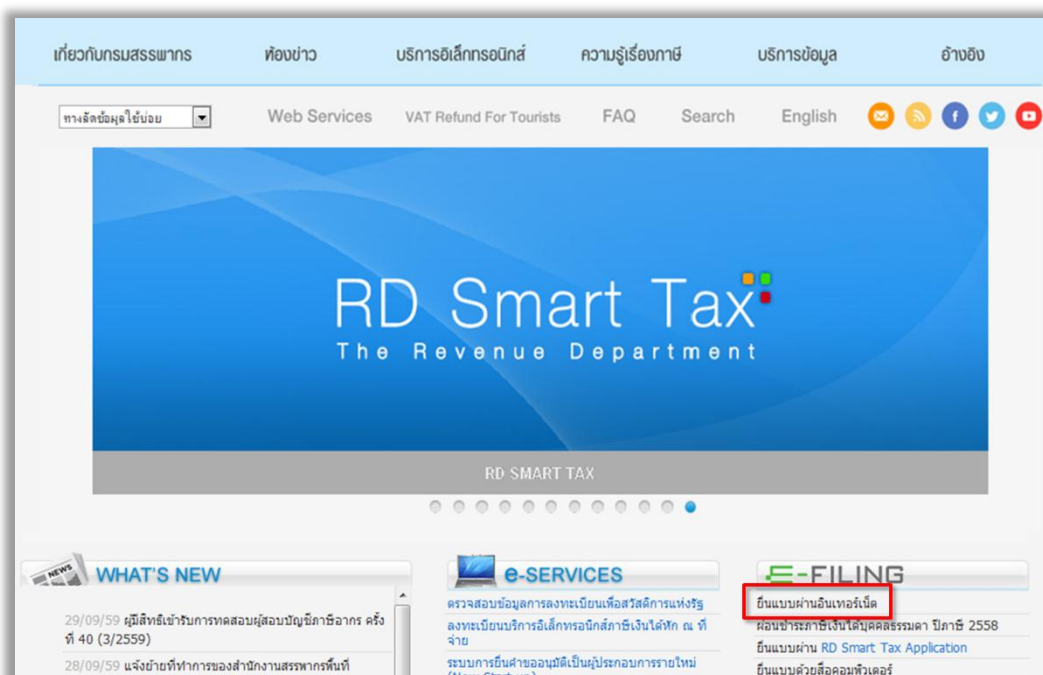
เกี่ยวกับกรมสรรพากร ห้องข่าว บริการอิเล็กทรอนิกส์ ความรู้เรื่องภาษี บริการข้อมูล อ้างอิง

ทางลัดข้อมูลใช้บ่อย

Web Services VAT Refund For Tourists FAQ Search English

RD Smart Tax
The Revenue Department

RD SMART TAX

NEWS WHAT'S NEW

29/09/59 ผู้มีสิทธิเข้ารับการทดสอบผู้สอบบัญชีภาษีอากร ครั้งที่ 40 (3/2559)

28/09/59 แจ้งย้ายที่ทำการของสำนักงานสรรพากรพื้นที่

e-SERVICES

ตรวจสอบข้อมูลการลงทะเบียนเพื่อสวัสดิการแห่งรัฐ

ลงทะเบียนบริการอิเล็กทรอนิกส์ภาษีเงินได้หัก ณ ที่จ่าย

ระบบการยื่นคำขออนุมัติเป็นผู้ประกอบการรายใหม่ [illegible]

E-FILING

ยื่นแบบผ่านอินเทอร์เน็ต

ผ่อนชำระภาษีเงินได้บุคคลธรรมดา ปีภาษี 2558

ยื่นแบบผ่าน RD Smart Tax Application

ยื่นแบบด้วยสื่อคอมพิวเตอร์